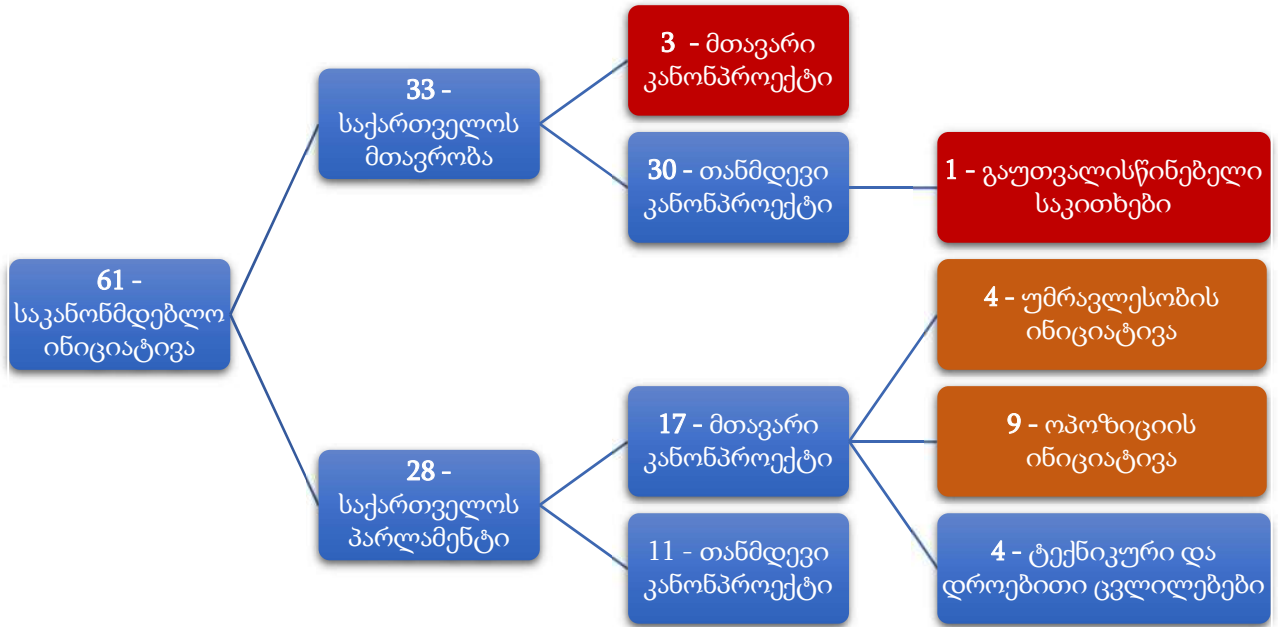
61 - საკანონმდებლო ინიციატივა

33 - საქართველოს მთავრობა

3 - მთავარი კანონპროექტი

30 - თანმდევი კანონპროექტი

1 - გაუთვალისწინებელი საკითხები

28 - საქართველოს პარლამენტი

17 - მთავარი კანონპროექტი

11 - თანმდევი კანონპროექტი

4 - უმრავლესობის ინიციატივა

9 - ოპოზიციის ინიციატივა

4 - ტექნიკური და დროებითი ცვლილებები